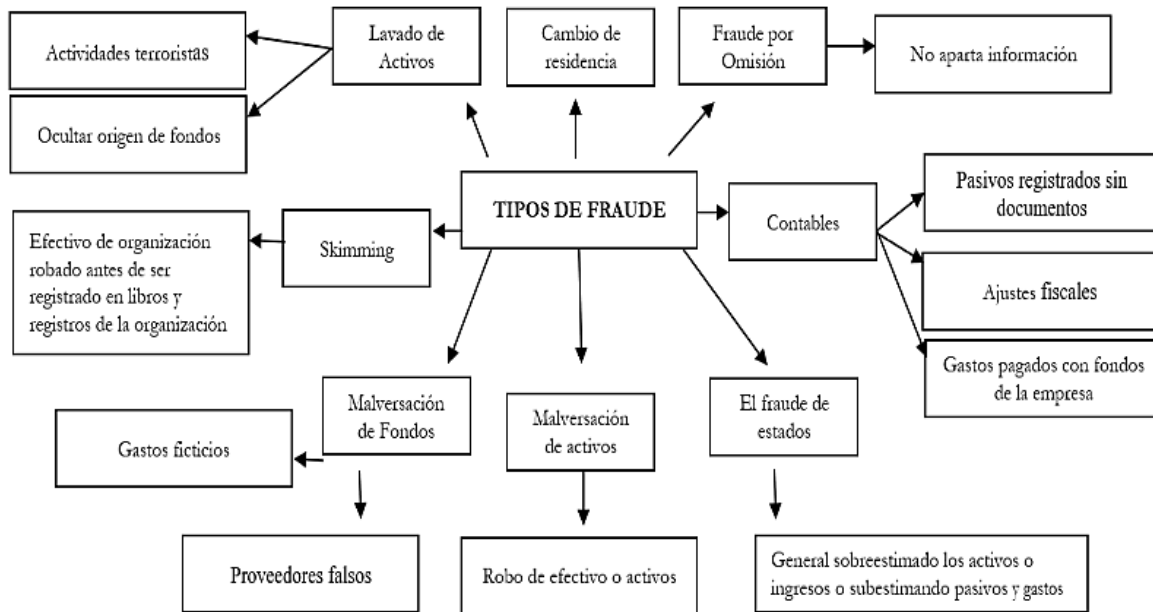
Actividades terroristas

Lavado de Activos

Cambio de residencia

Fraude por Omisión

No aparta información

Ocultar origen de fondos

TIPOS DE FRAUDE

Contables

Pasivos registrados sin documentos

Efectivo de organización robado antes de ser registrado en libros y registros de la organización

Skimming

Ajustes fiscales

Gastos pagados con fondos de la empresa

Malversación de Fondos

Malversación de activos

El fraude de estados

Gastos ficticios

Proveedores falsos

Robo de efectivo o activos

General sobreestimado los activos o ingresos o subestimando pasivos y gastos